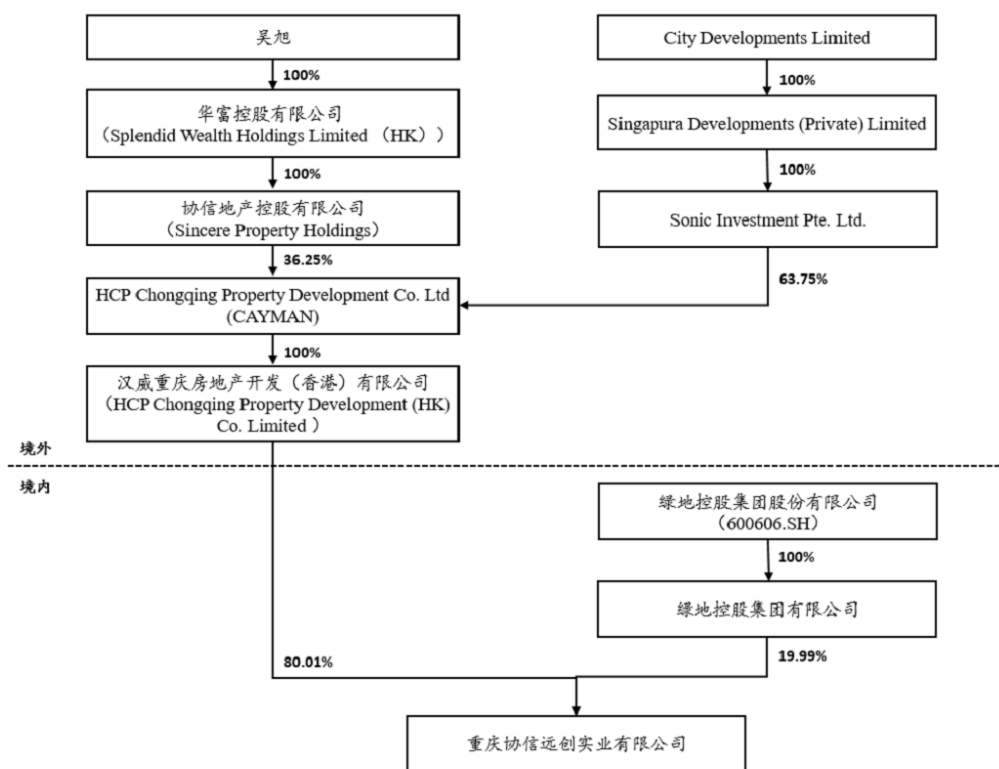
吴旭

100%

华富控股有限公司
（Splendid Wealth Holdings Limited （HK））

100%

协信地产控股有限公司
（Sincere Property Holdings）

36.25%

City Developments Limited

100%

Singapura Developments (Private) Limited

100%

Sonic Investment Pte. Ltd.

63.75%

HCP Chongqing Property Development Co. Ltd (CAYMAN)

100%

汉威重庆房地产开发（香港）有限公司
（HCP Chongqing Property Development (HK) Co. Limited ）

境外

境内

绿地控股集团股份有限公司
（600606.SH）

100%

绿地控股集团有限公司

80.01%

19.99%

重庆协信远创实业有限公司